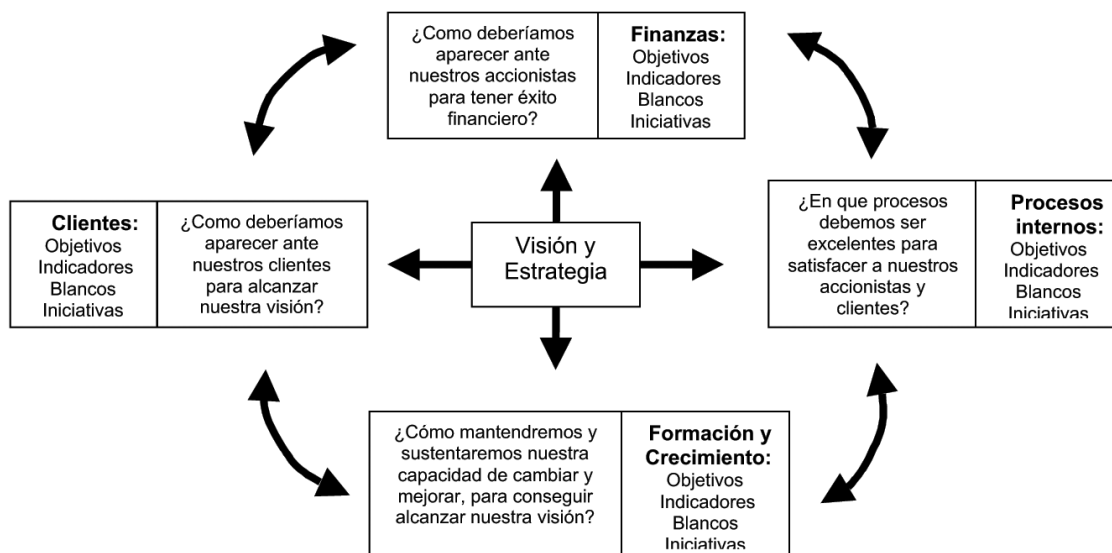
¿Como deberíamos aparecer ante nuestros accionistas para tener éxito financiero?

**Finanzas:**
Objetivos
Indicadores
Blancos
Iniciativas

**Clientes:**
Objetivos
Indicadores
Blancos
Iniciativas

¿Como deberíamos aparecer ante nuestros clientes para alcanzar nuestra visión?

Visión y Estrategia

¿En que procesos debemos ser excelentes para satisfacer a nuestros accionistas y clientes?

**Procesos internos:**
Objetivos
Indicadores
Blancos
Iniciativas

¿Cómo mantendremos y sustentaremos nuestra capacidad de cambiar y mejorar, para conseguir alcanzar nuestra visión?

**Formación y Crecimiento:**
Objetivos
Indicadores
Blancos
Iniciativas